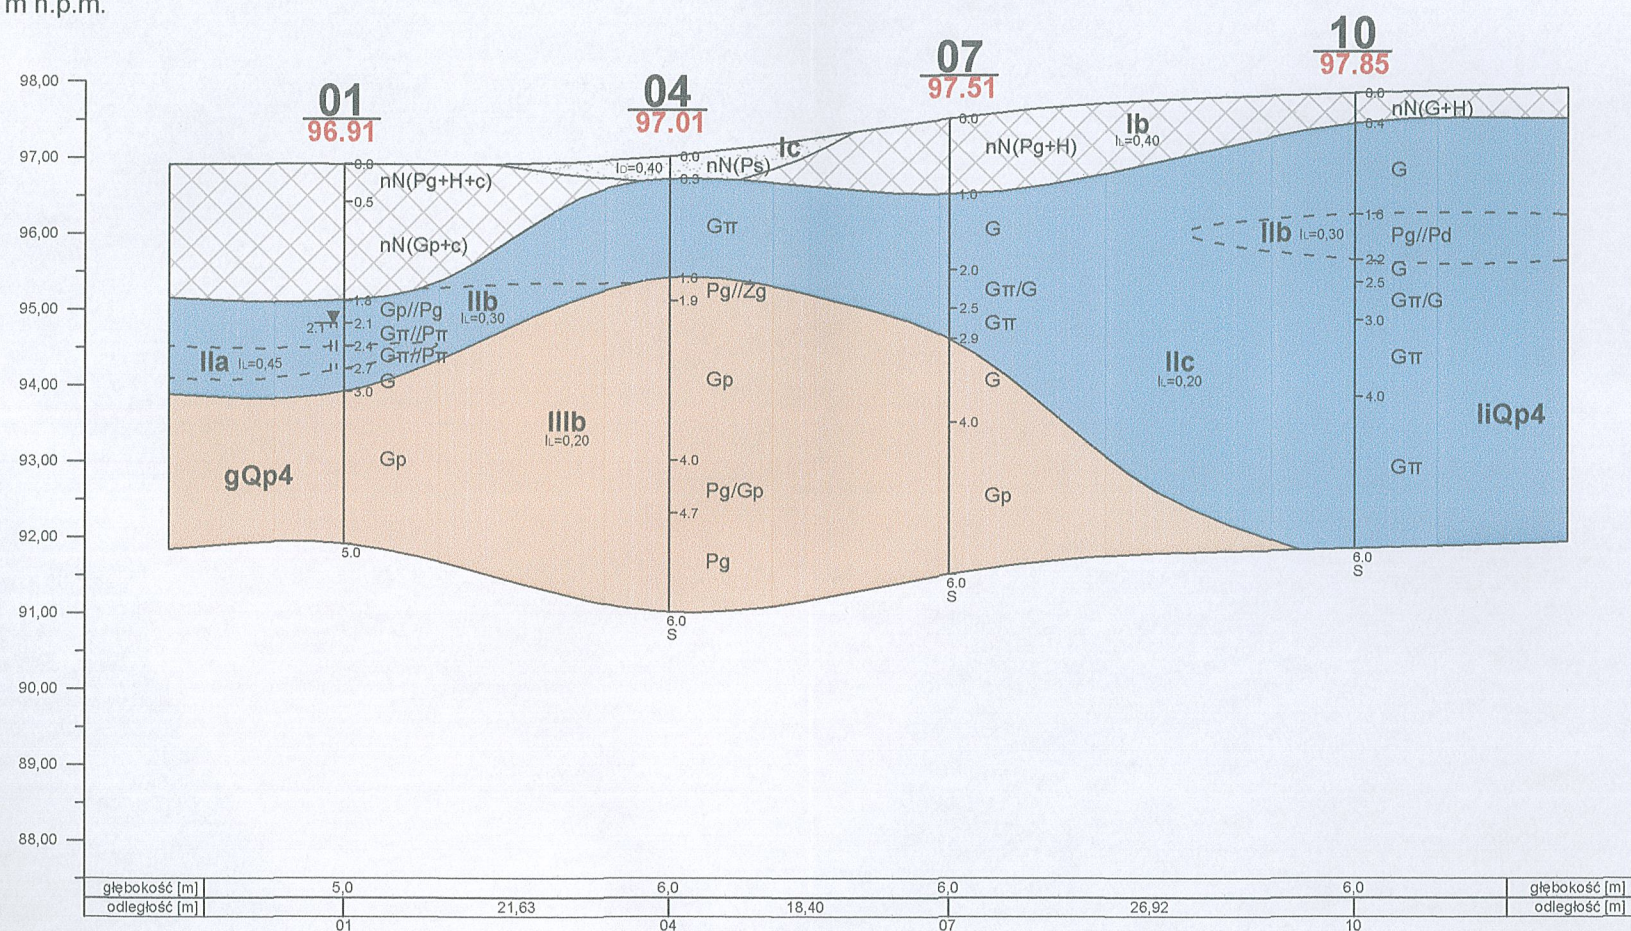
m n.p.m.

98,00
97,00
96,00
95,00
94,00
93,00
92,00
91,00
90,00
89,00
88,00

01
96.91

04
97.01

07
97.51

10
97.85

0.0
nN(Pg+H+c)
-0.5
nN(Gp+c)
-1.8
Gp//Pg
2.1
-2.1
Gπ//Pπ
-2.4
Gπ//Pπ
-2.7
G
-3.0
Gp
5.0

IIa $I_L$=0,45
IIb $I_L$=0,30
gQp4
IIIb $I_L$=0,20

$I_D$=0,40
0.0
nN(Ps)
0.3
Ic
Gπ
1.6
Pg//Żg
-1.9
Gp
-4.0
Pg/Gp
-4.7
Pg
6.0
S

0.0
nN(Pg+H)
Ib $I_L$=0,40
1.0
G
2.0
Gπ/G
-2.5
Gπ
-2.9
G
-4.0
Gp
6.0
S

IIc $I_L$=0,20

0.0
nN(G+H)
0.4
G
-1.6
IIb $I_L$=0,30
Pg//Pd
-2.2
G
-2.5
Gπ/G
-3.0
Gπ
-4.0
liQp4
Gπ
6.0
S

| głębokość [m] | 5,0 | | 6,0 | | 6,0 | | 6,0 | głębokość [m] |
|---|---|---|---|---|---|---|---|---|
| odległość [m] | | 21,63 | | 18,40 | | 26,92 | | odległość [m] |
| | 01 | | 04 | | 07 | | 10 | |